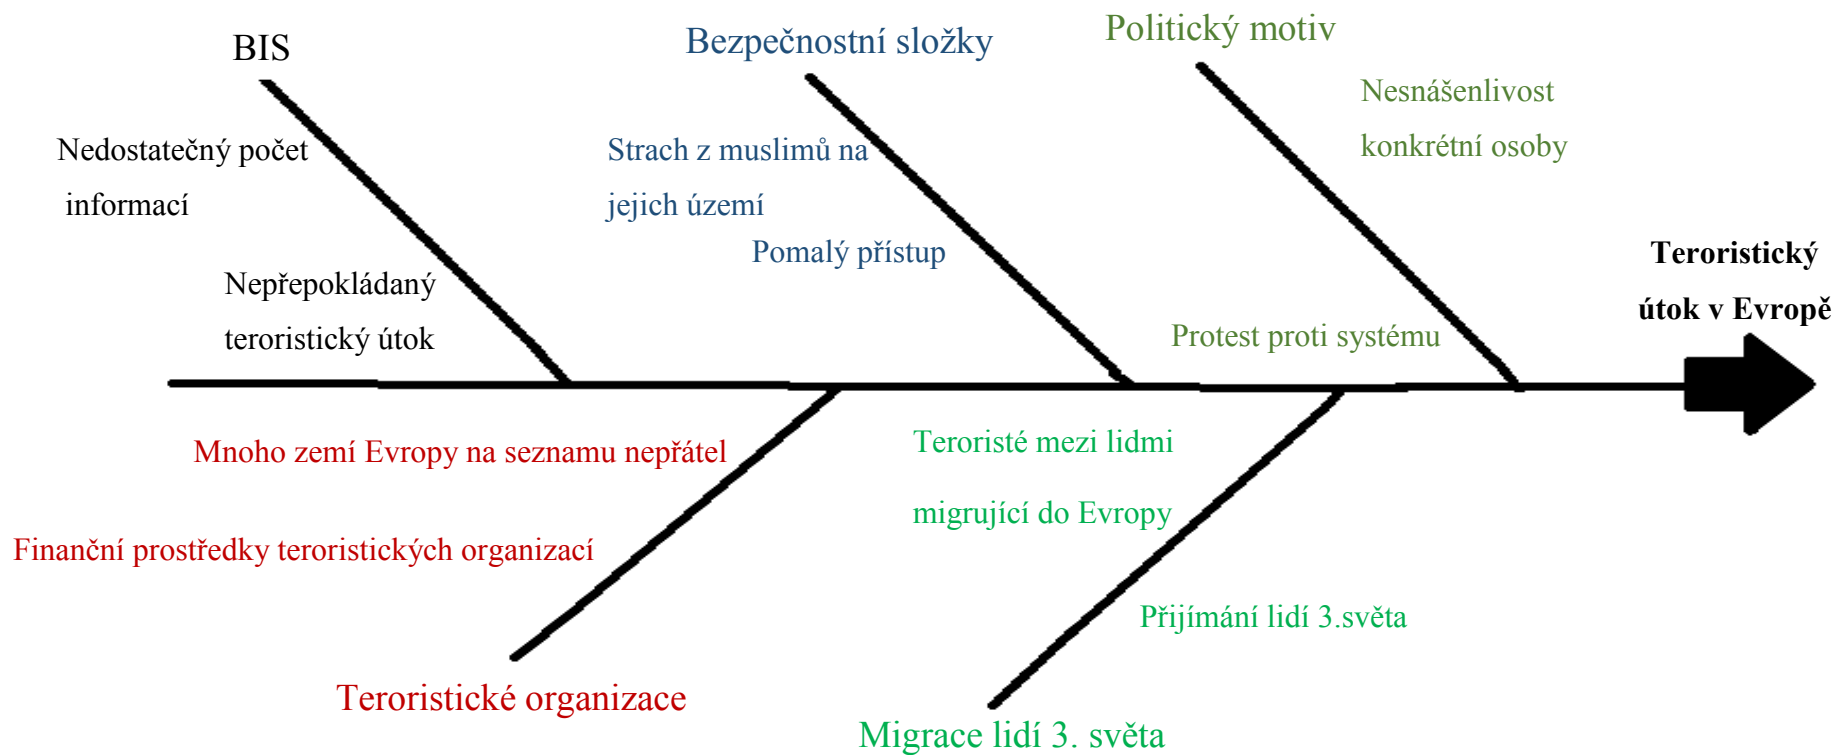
BIS

Nedostatečný počet informací

Nepřepokládaný teroristický útok

Bezpečnostní složky

Strach z muslimů na jejich území

Pomalý přístup

Politický motiv

Nesnášenlivost konkrétní osoby

Protest proti systému

Teroristický útok v Evropě

Mnoho zemí Evropy na seznamu nepřátel

Finanční prostředky teroristických organizací

Teroristické organizace

Teroristé mezi lidmi migrující do Evropy

Přijímání lidí 3.světa

Migrace lidí 3. světa